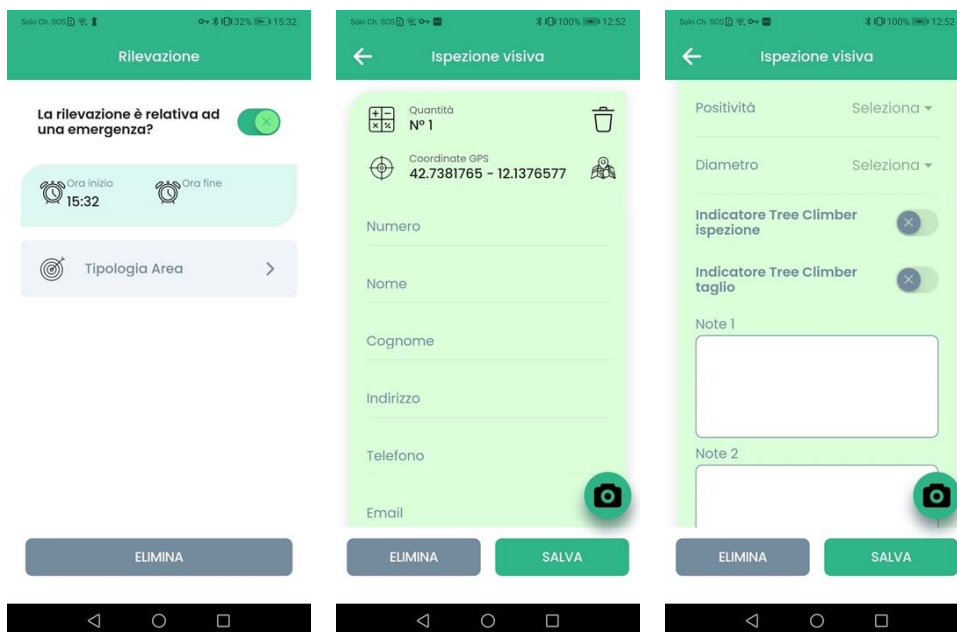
Solo Ch. SOS 32% 15:32

Rilevazione

La rilevazione è relativa ad una emergenza?

Ora inizio 15:32

Ora fine

Tipologia Area

ELIMINA

Solo Ch. SOS 100% 12:52

Ispezione visiva

Quantità
N° 1

Coordinate GPS
42.7381765 - 12.1376577

Numero

Nome

Cognome

Indirizzo

Telefono

Email

ELIMINA

SALVA

Solo Ch. SOS 100% 12:52

Ispezione visiva

Positività Seleziona

Diametro Seleziona

Indicatore Tree Climber ispezione

Indicatore Tree Climber taglio

Note 1

Note 2

ELIMINA

SALVA